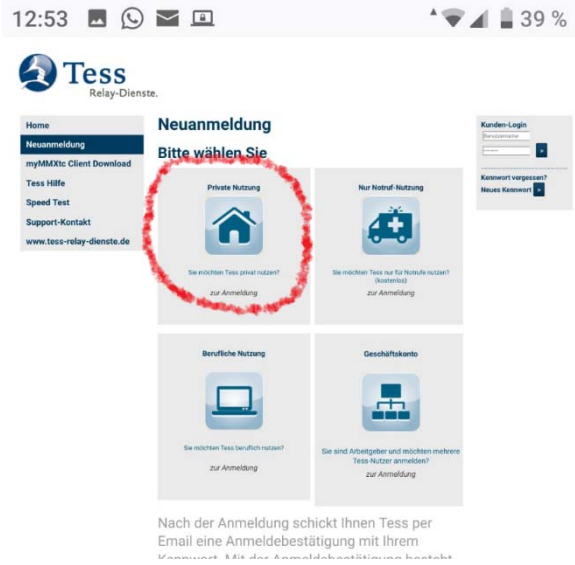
12:53

39 %

Tess
Relay-Dienste.

Home
Neuanmeldung
myMMXtc Client Download
Tess Hilfe
Speed Test
Support-Kontakt
www.tess-relay-dienste.de

Neuanmeldung

Bitte wählen Sie

Private Nutzung
Sie möchten Tess privat nutzen?
zur Anmeldung

Nur Notruf-Nutzung
Sie möchten Tess nur für Notrufe nutzen? (kostenlos)
zur Anmeldung

Berufliche Nutzung
Sie möchten Tess beruflich nutzen?
zur Anmeldung

Geschäftskonto
Sie sind Arbeitgeber und möchten mehrere Tess-Nutzer anmelden?
zur Anmeldung

Nach der Anmeldung schickt Ihnen Tess per Email eine Anmeldebestätigung mit Ihrem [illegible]

Kunden-Login
Benutzername
Kennwort
»
Kennwort vergessen?
Neues Kennwort »